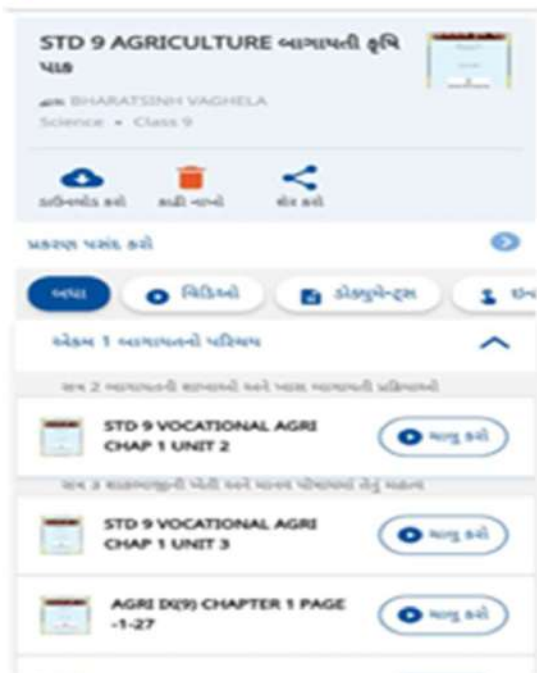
STD 9 AGRICULTURE બાગાયતી કૃષિ પાક

BHARATSINH VAGHELA
Science • Class 9

ડાઉનલોડ કરો
કાઢી નાખો
શેર કરો

પ્રકરણ પસંદ કરો

બધા
વિડિઓઝ
ડોક્યુમેન્ટ્સ
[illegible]

એકમ 1 બાગાયતનો પરિચય

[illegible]

STD 9 VOCATIONAL AGRI CHAP 1 UNIT 2
ચાલુ કરો

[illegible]

STD 9 VOCATIONAL AGRI CHAP 1 UNIT 3
ચાલુ કરો

AGRI DI(9) CHAPTER 1 PAGE -1-27
ચાલુ કરો